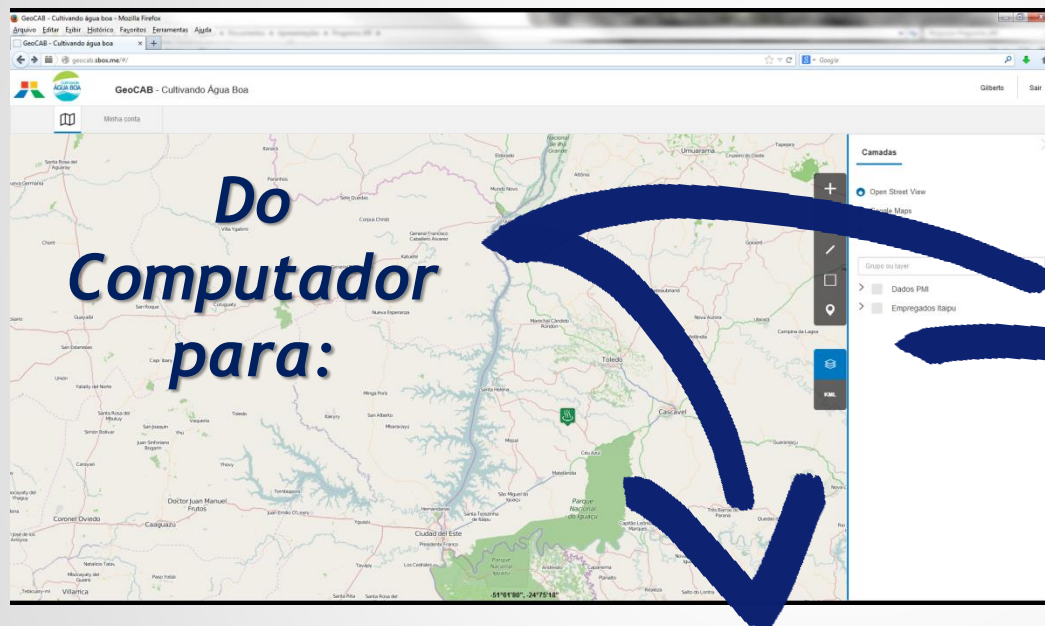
GeoCAB - Cultivando água boa - Mozilla Firefox

Arquivo Editar Exibir Histórico Favoritos Ferramentas Ajuda

GeoCAB - Cultivando água boa

geocab.sbox.me/#/

Google

CULTIVANDO ÁGUA BOA

GeoCAB - Cultivando Água Boa

Gilberto

Sair

Minha conta

Do Computador para:

Camadas

Open Street View

Google Maps

Grupo ou layer

Dados PMI

Empregados Itaipu

KML

Umuarama

Toledo

Cascavel

Ciudad del Este

Parque Nacional do Iguaçu

Doctor Juan Manuel Frutos

Coronel Oviedo

Caaguazu

Villarrica

Presidente Franco

Hernandarias

Santa Terezinha de Itaipu

Foz do Iguaçu

São Miguel do Iguaçu

Medianeira

Céu Azul

Guaíra

Marechal Cândido Rondon

Palotina

Assis Chateaubriand

Nova Aurora

Corbélia

Santa Helena

Missal

Salto Del Guairá

Nueva Esperanza

Curuguaty

Villa Ygatimi

-51°61'80", -24°75'18"